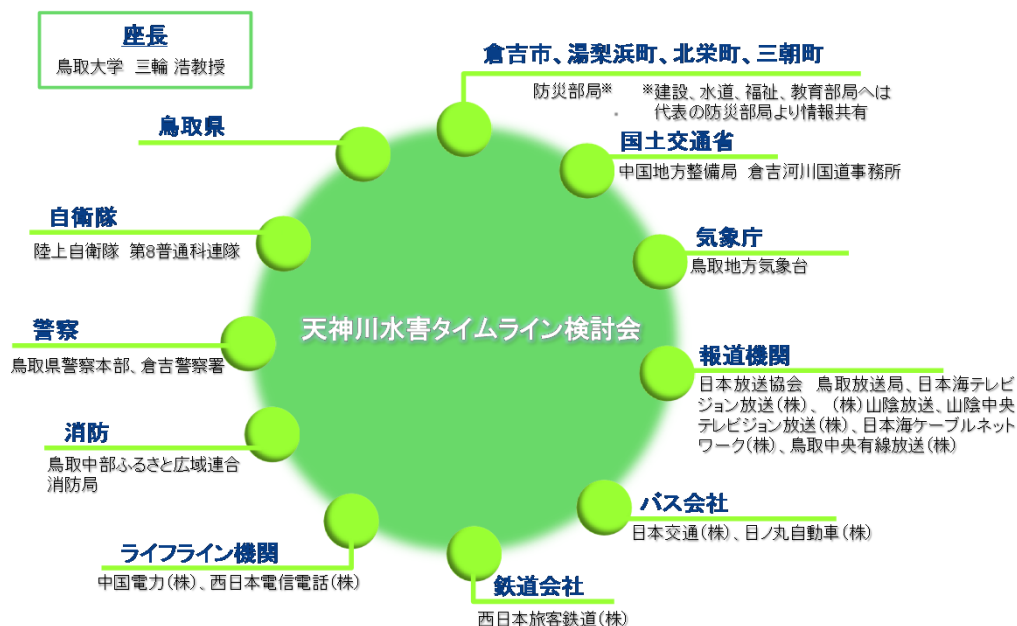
座長
鳥取大学　三輪 浩教授

倉吉市、湯梨浜町、北栄町、三朝町
防災部局※　※建設、水道、福祉、教育部局へは代表の防災部局より情報共有

鳥取県

国土交通省
中国地方整備局　倉吉河川国道事務所

自衛隊
陸上自衛隊　第8普通科連隊

気象庁
鳥取地方気象台

天神川水害タイムライン検討会

警察
鳥取県警察本部、倉吉警察署

報道機関
日本放送協会　鳥取放送局、日本海テレビジョン放送（株）、（株）山陰放送、山陰中央テレビジョン放送（株）、日本海ケーブルネットワーク（株）、鳥取中央有線放送（株）

消防
鳥取中部ふるさと広域連合消防局

バス会社
日本交通（株）、日ノ丸自動車（株）

ライフライン機関
中国電力（株）、西日本電信電話（株）

鉄道会社
西日本旅客鉄道（株）